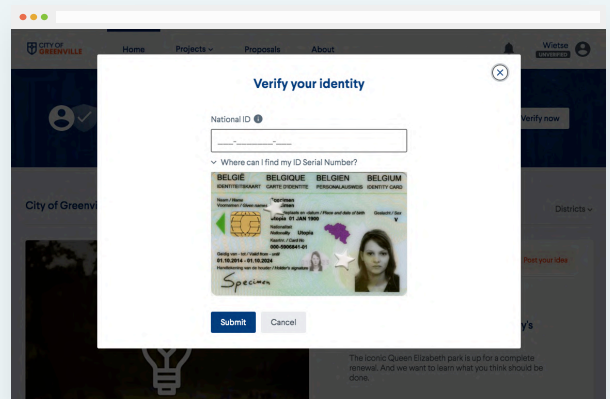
CITY OF GREENVILLE

Home

Projects

Proposals

About

Wietse

UNVERIFIED

Verify now

City of Greenvi

Districts

Post your idea

y's

The iconic Queen Elizabeth park is up for a complete renewal. And we want to learn what you think should be done.

Verify your identity

National ID

___-_______-___

Where can I find my ID Serial Number?

BELGIË BELGIQUE BELGIEN BELGIUM
IDENTITEITSKAART CARTE D'IDENTITÉ PERSONALAUSWEIS IDENTITY CARD

Naam / Name
Specimen
Voornamen / Given names
Fabienne
Geslacht / Sex
Geboorteplaats en -datum / Place and date of birth
Utopia 01 JAN 1900
V
Nationaliteit
Nationality Utopia
Kaartnr / Card No
000-5900841-01
Geldig van - tot / Valid from - until
01.10.2014 - 01.10.2024
Handtekening van de houder / Holder's signature

Specimen

Submit

Cancel